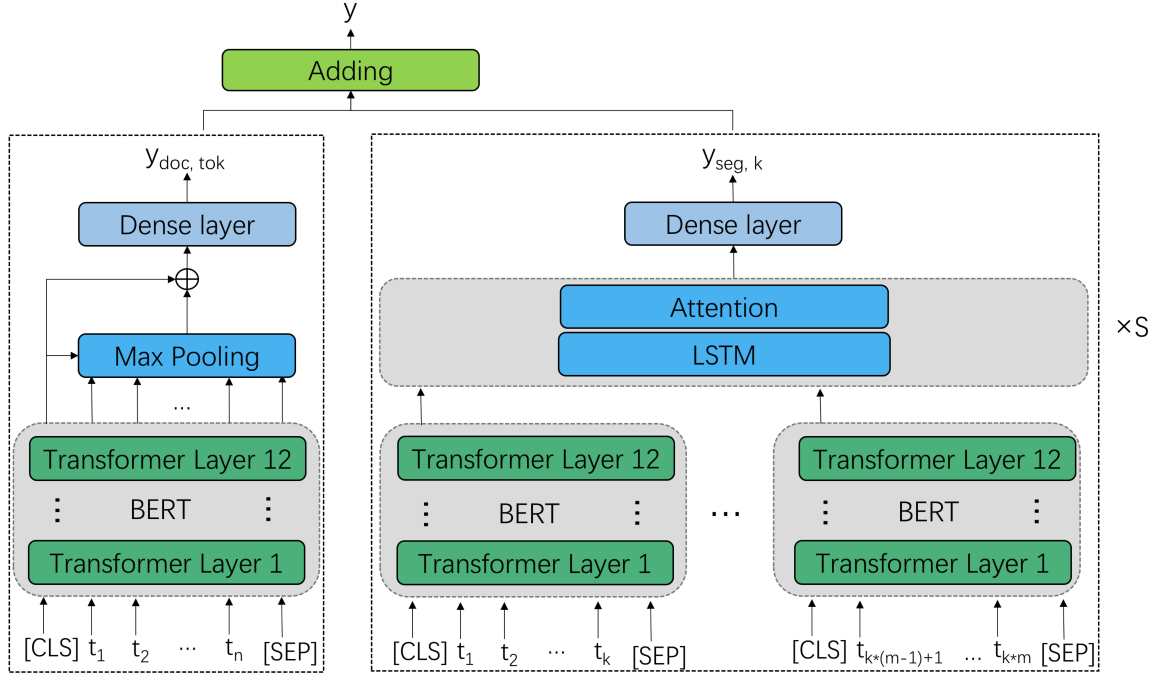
y

Adding

$y_{doc, tok}$

Dense layer

$\oplus$

Max Pooling

...

Transformer Layer 12

⋮ BERT ⋮

Transformer Layer 1

[CLS] $t_1$ $t_2$ ... $t_n$ [SEP]

$y_{seg, k}$

Dense layer

Attention

LSTM

×S

Transformer Layer 12

⋮ BERT ⋮

Transformer Layer 1

[CLS] $t_1$ $t_2$ ... $t_k$ [SEP]

...

Transformer Layer 12

⋮ BERT ⋮

Transformer Layer 1

[CLS] $t_{k*(m-1)+1}$ ... $t_{k*m}$ [SEP]